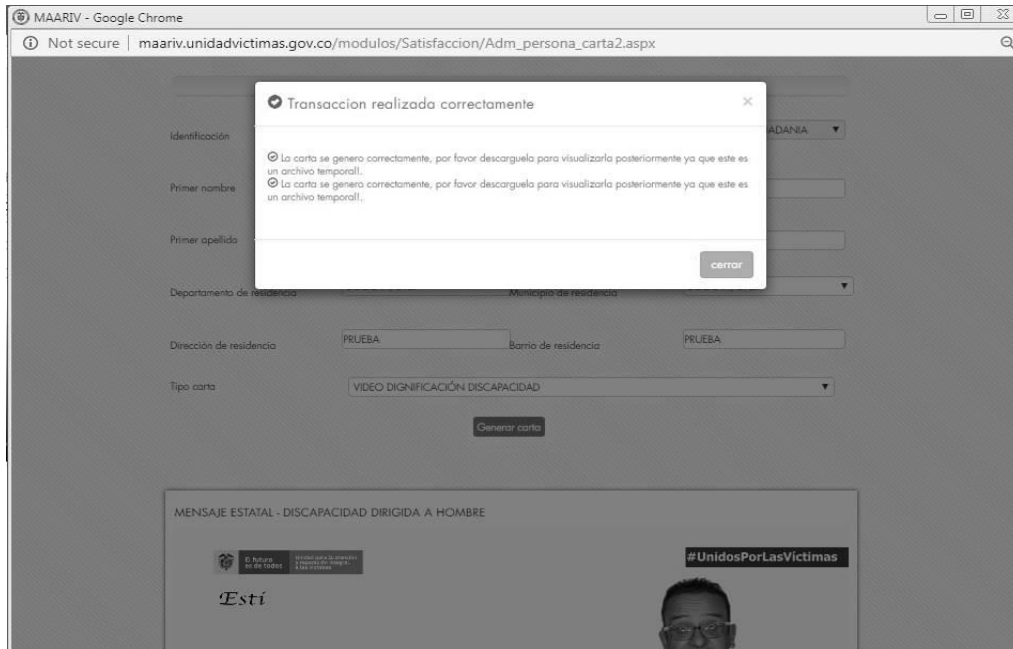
MAARIV - Google Chrome

Not secure | maariv.unidadvictimas.gov.co/modulos/Satisfaccion/Adm_persona_carta2.aspx

Transaccion realizada correctamente

×

La carta se genero correctamente, por favor descarguela para visualizarla posteriormente ya que este es un archivo temporal!.
La carta se genero correctamente, por favor descarguela para visualizarla posteriormente ya que este es un archivo temporal!.

cerrar

Identificación

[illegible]ADANIA

Primer nombre

Primer apellido

Departamento de residencia

Municipio de residencia

Dirección de residencia

PRUEBA

Barrio de residencia

PRUEBA

Tipo carta

VIDEO DIGNIFICACIÓN DISCAPACIDAD

Generar carta

MENSAJE ESTATAL - DISCAPACIDAD DIRIGIDA A HOMBRE

El futuro es de todos

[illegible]

#UnidosPorLasVíctimas

Estí